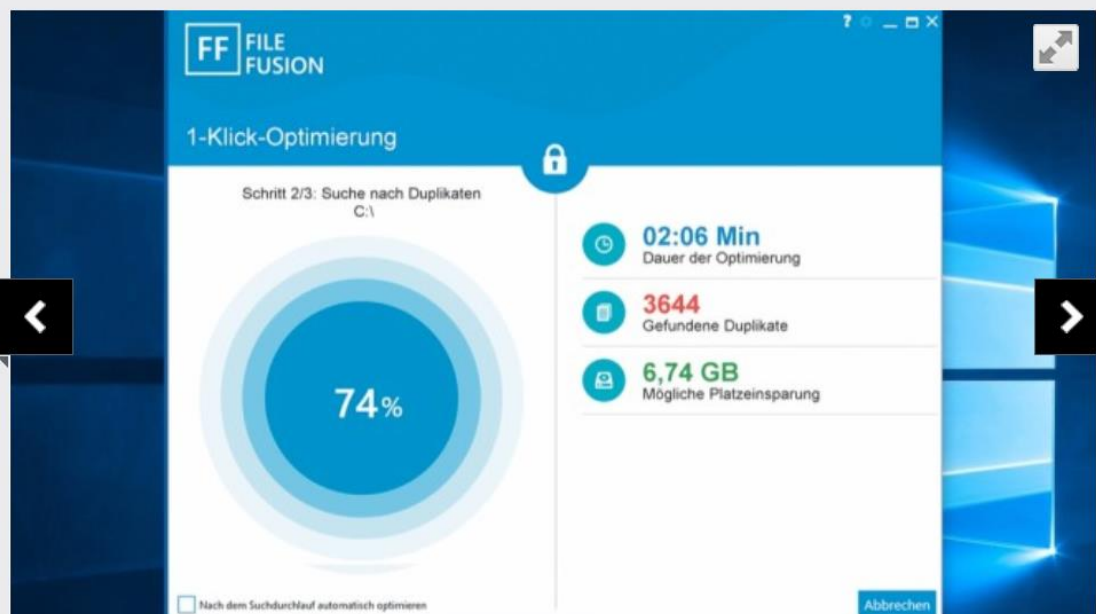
FF FILE FUSION

?

1-Klick-Optimierung

Schritt 2/3: Suche nach Duplikaten
C:\

74%

02:06 Min
Dauer der Optimierung

3644
Gefundene Duplikate

6,74 GB
Mögliche Platzeinsparung

Nach dem Suchdurchlauf automatisch optimieren

Abbrechen